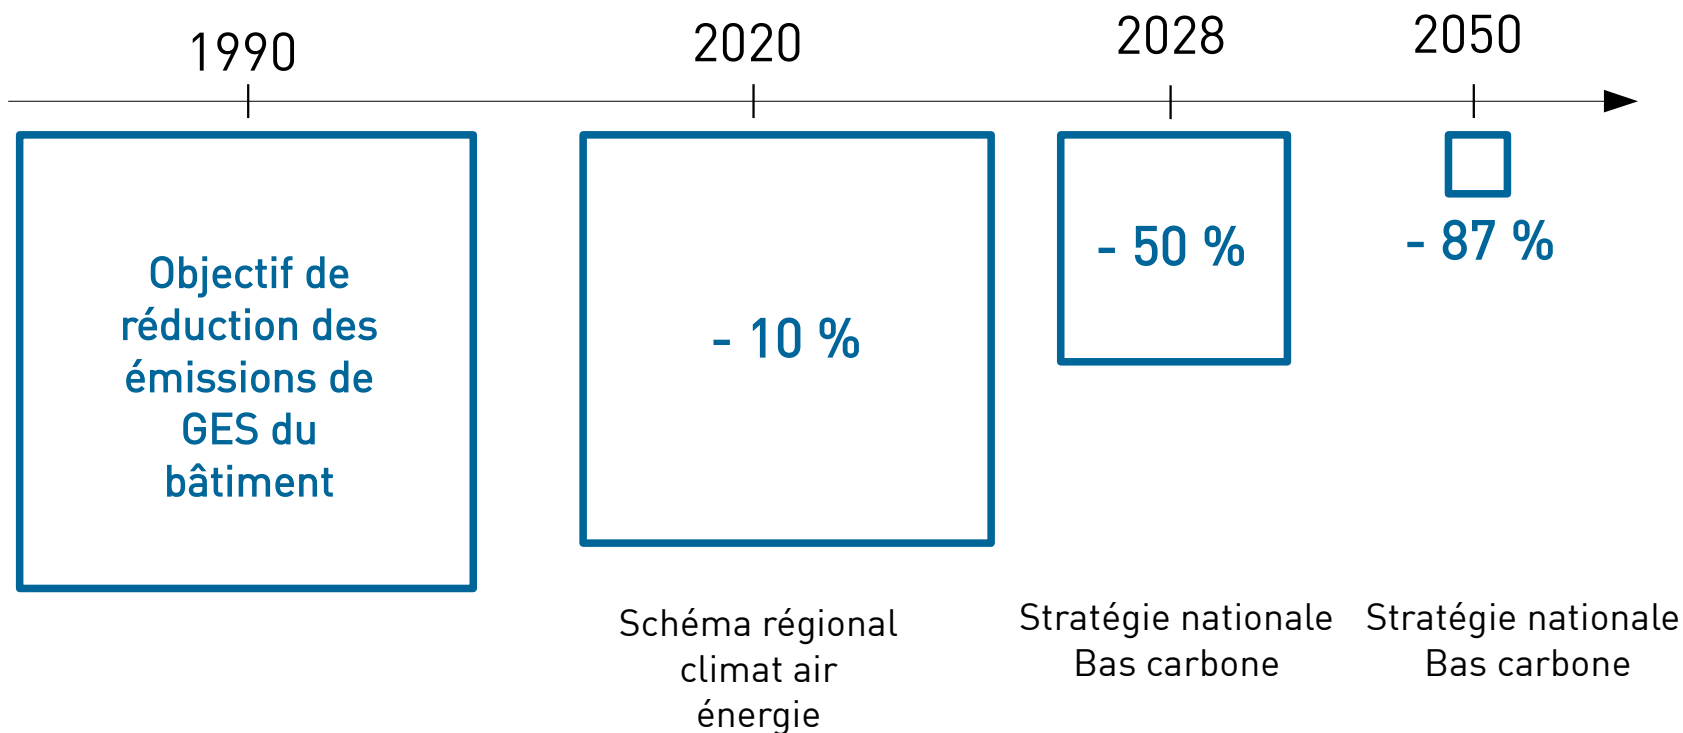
1990

2020

2028

2050

Objectif de réduction des émissions de GES du bâtiment

- 10 %

- 50 %

- 87 %

Schéma régional climat air énergie

Stratégie nationale Bas carbone

Stratégie nationale Bas carbone